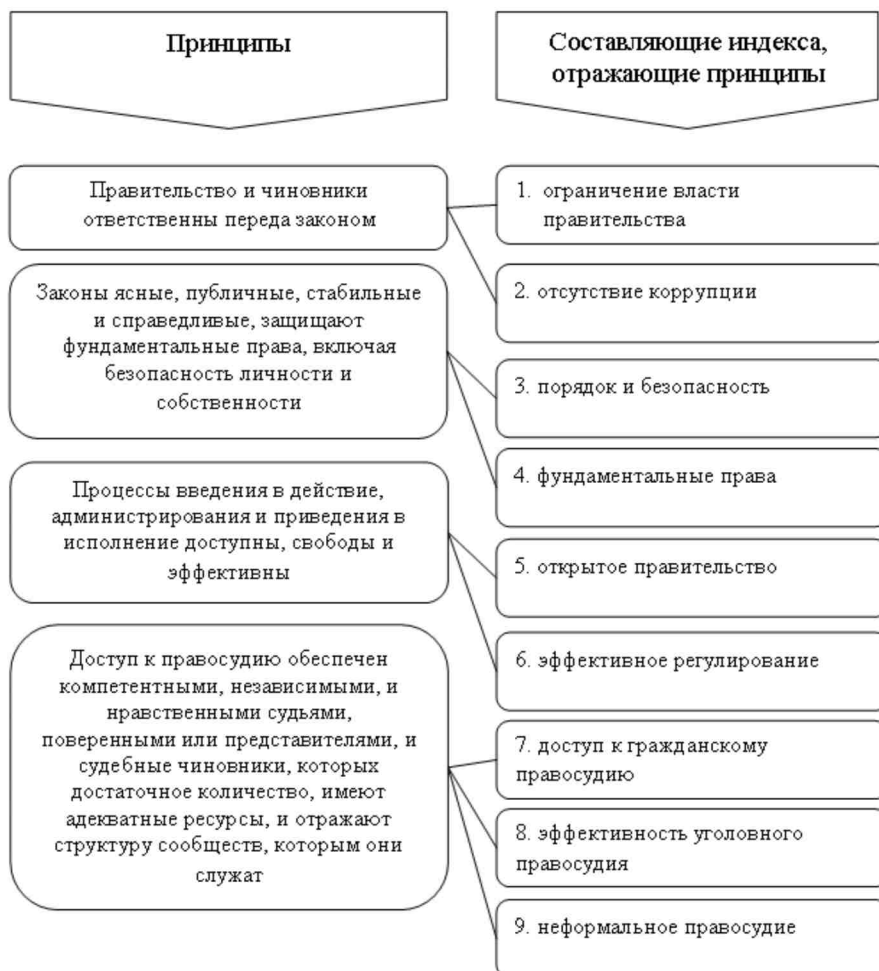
Принципы

Составляющие индекса, отражающие принципы

Правительство и чиновники ответственны перед законом

Законы ясные, публичные, стабильные и справедливые, защищают фундаментальные права, включая безопасность личности и собственности

Процессы введения в действие, администрирования и приведения в исполнение доступны, свободы и эффективны

Доступ к правосудию обеспечен компетентными, независимыми, и нравственными судьями, поверенными или представителями, и судебные чиновники, которых достаточное количество, имеют адекватные ресурсы, и отражают структуру сообществ, которым они служат

1. ограничение власти правительства

2. отсутствие коррупции

3. порядок и безопасность

4. фундаментальные права

5. открытое правительство

6. эффективное регулирование

7. доступ к гражданскому правосудию

8. эффективность уголовного правосудия

9. неформальное правосудие